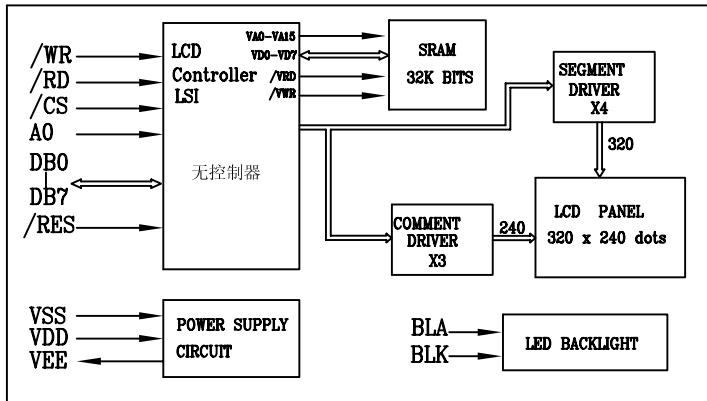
/WR
/RD
/CS
A0
DB0
DB7
/RES

LCD
Controller
LSI

无控制器

VA0-VA15
VD0-VD7
/VRD
/VWR

SRAM
32K BITS

SEGMENT
DRIVER
X4

320

COMMENT
DRIVER
X3

240

LCD PANEL
320 x 240 dots

VSS
VDD
VEE

POWER SUPPLY
CIRCUIT

BLA
BLK

LED BACKLIGHT